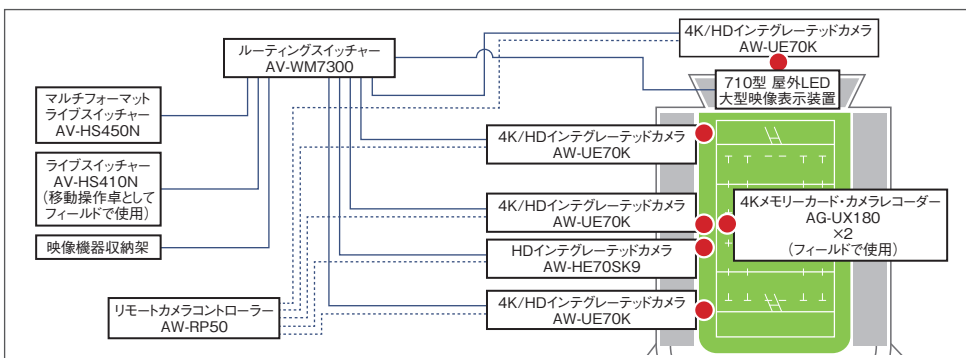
4K/HDインテグレーテッドカメラ
AW-UE70K

ルーティングスイッチャー
AW-WM7300

710型 屋外LED
大型映像表示装置

マルチフォーマット
ライブスイッチャー
AW-HS450N

4K/HDインテグレーテッドカメラ
AW-UE70K

ライブスイッチャー
AW-HS410N
(移動操作卓として
フィールドで使用)

4K/HDインテグレーテッドカメラ
AW-UE70K

4Kメモリーカード・カメラレコーダー
AG-UX180
×2
(フィールドで使用)

映像機器収納架

HDインテグレーテッドカメラ
AW-HE70SK9

リモートカメラコントローラー
AW-RP50

4K/HDインテグレーテッドカメラ
AW-UE70K